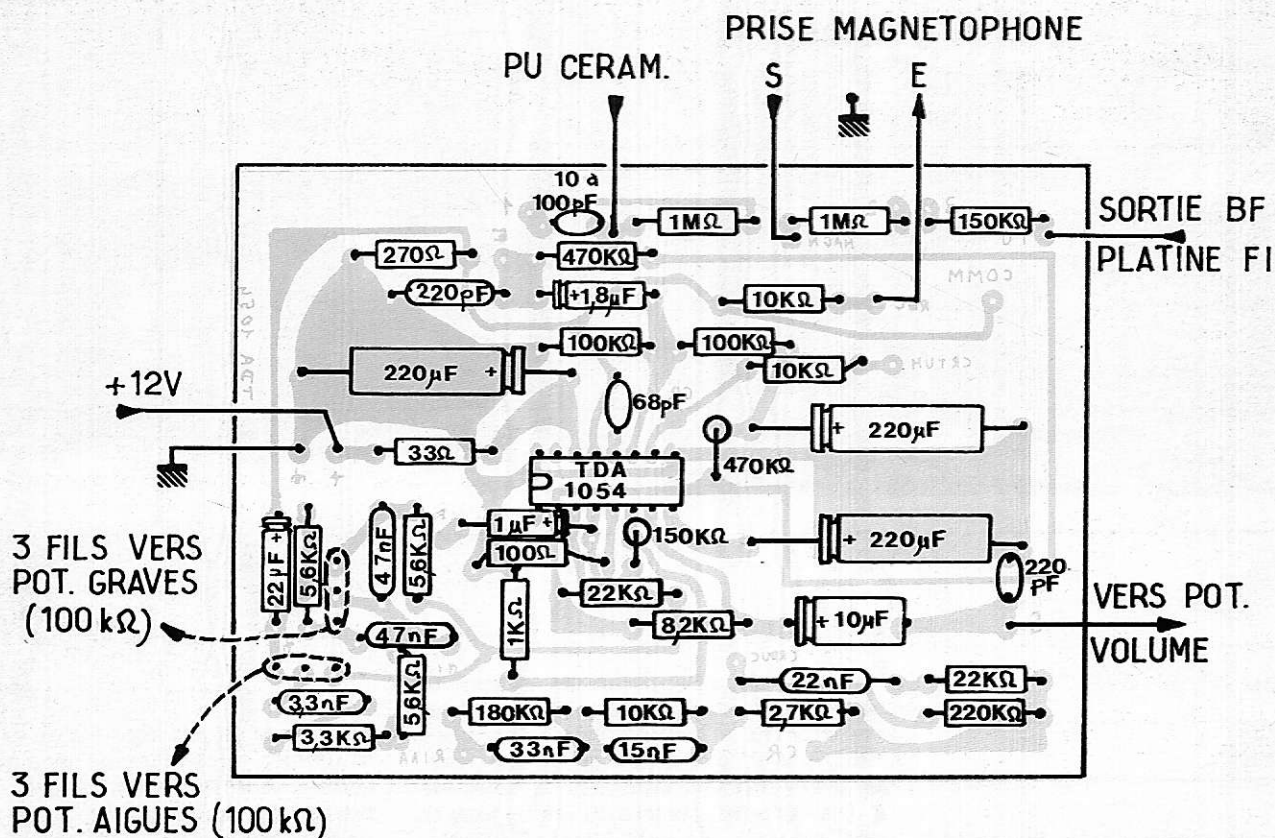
PRISE MAGNETOPHONE

PU CERAM.

S

E

10 a 100 pF

1MΩ

1MΩ

150KΩ

SORTIE BF PLATINE FI

270Ω

470KΩ

220pF

1,8μF

10KΩ

100KΩ

100KΩ

220μF

10KΩ

+12V

68pF

220μF

33Ω

470KΩ

TDA 1054

1μF

150KΩ

220μF

3 FILS VERS POT. GRAVES (100 kΩ)

22μF

5,6KΩ

4,7nF

5,6KΩ

100Ω

1KΩ

22KΩ

220 PF

8,2KΩ

10μF

VERS POT. VOLUME

47nF

5,6KΩ

22nF

22KΩ

3,3nF

180KΩ

10KΩ

2,7KΩ

220KΩ

3,3KΩ

33nF

15nF

3 FILS VERS POT. AIGUES (100 kΩ)